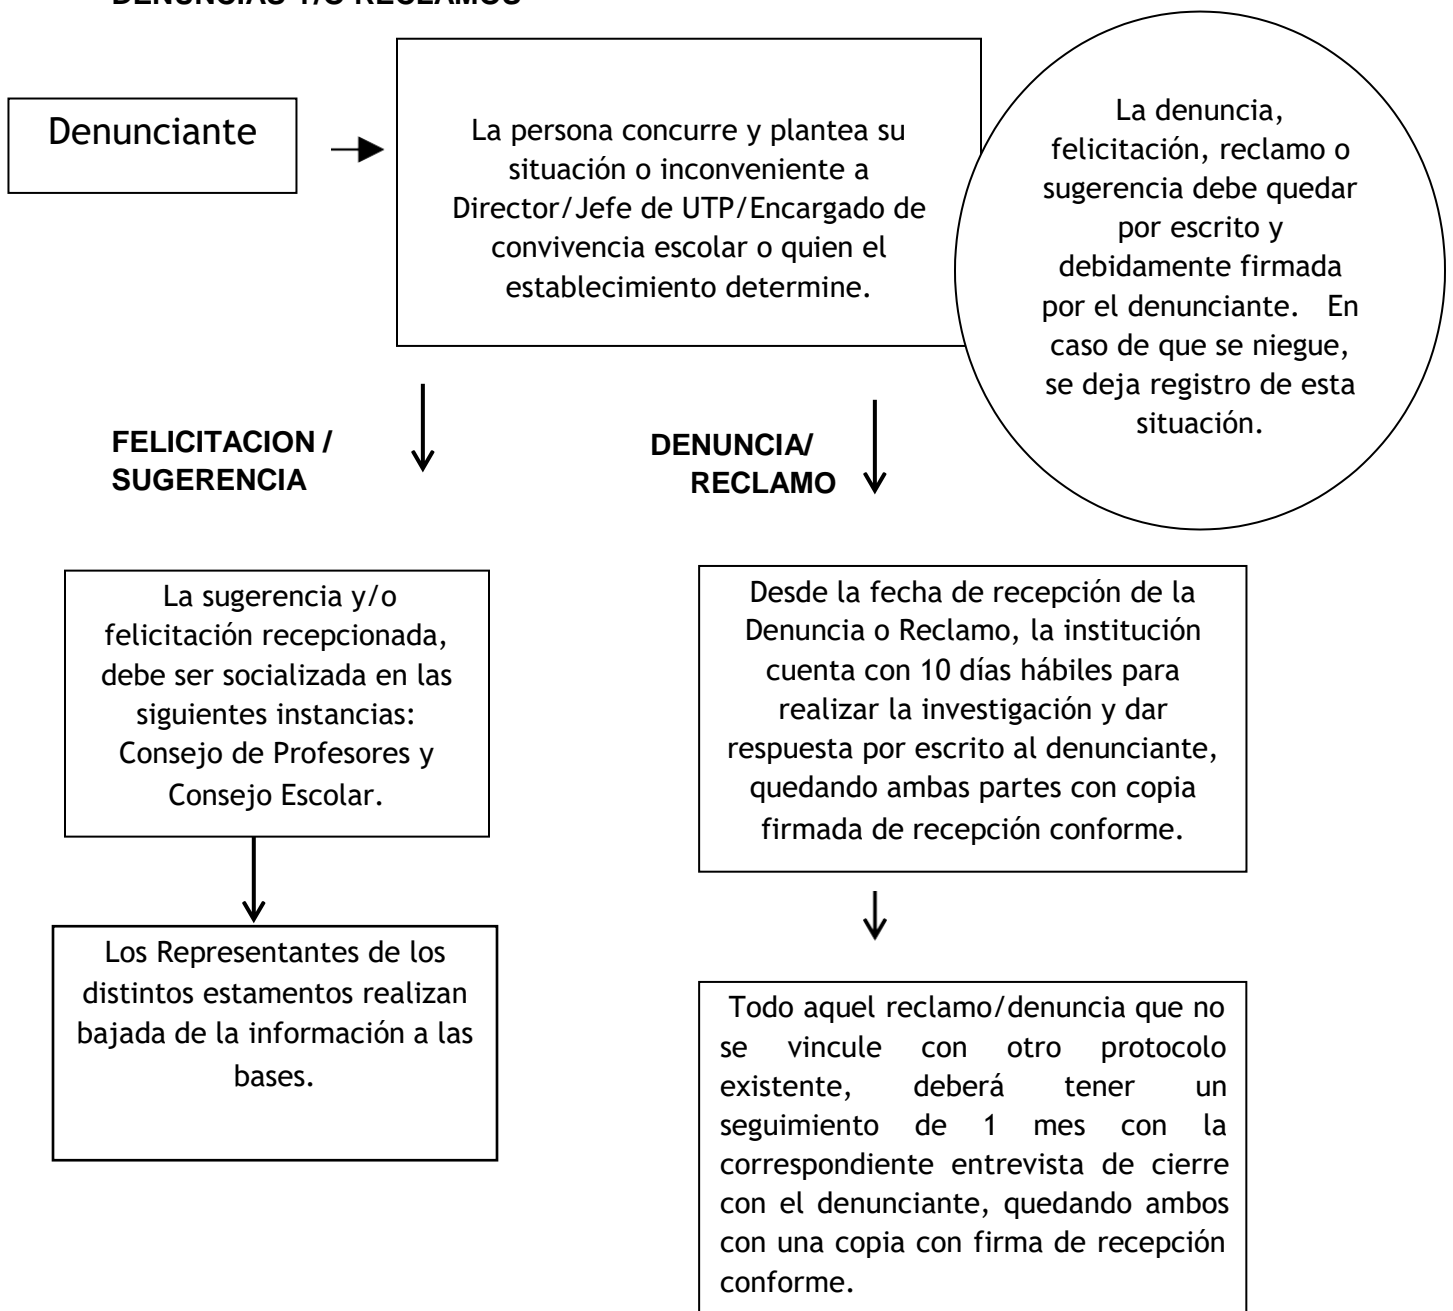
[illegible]

Denunciante

La persona concurre y plantea su situación o inconveniente a Director/Jefe de UTP/Encargado de convivencia escolar o quien el establecimiento determine.

La denuncia, felicitación, reclamo o sugerencia debe quedar por escrito y debidamente firmada por el denunciante. En caso de que se niegue, se deja registro de esta situación.

FELICITACION / SUGERENCIA

DENUNCIA/ RECLAMO

La sugerencia y/o felicitación recepcionada, debe ser socializada en las siguientes instancias: Consejo de Profesores y Consejo Escolar.

Los Representantes de los distintos estamentos realizan bajada de la información a las bases.

Desde la fecha de recepción de la Denuncia o Reclamo, la institución cuenta con 10 días hábiles para realizar la investigación y dar respuesta por escrito al denunciante, quedando ambas partes con copia firmada de recepción conforme.

Todo aquel reclamo/denuncia que no se vincule con otro protocolo existente, deberá tener un seguimiento de 1 mes con la correspondiente entrevista de cierre con el denunciante, quedando ambos con una copia con firma de recepción conforme.